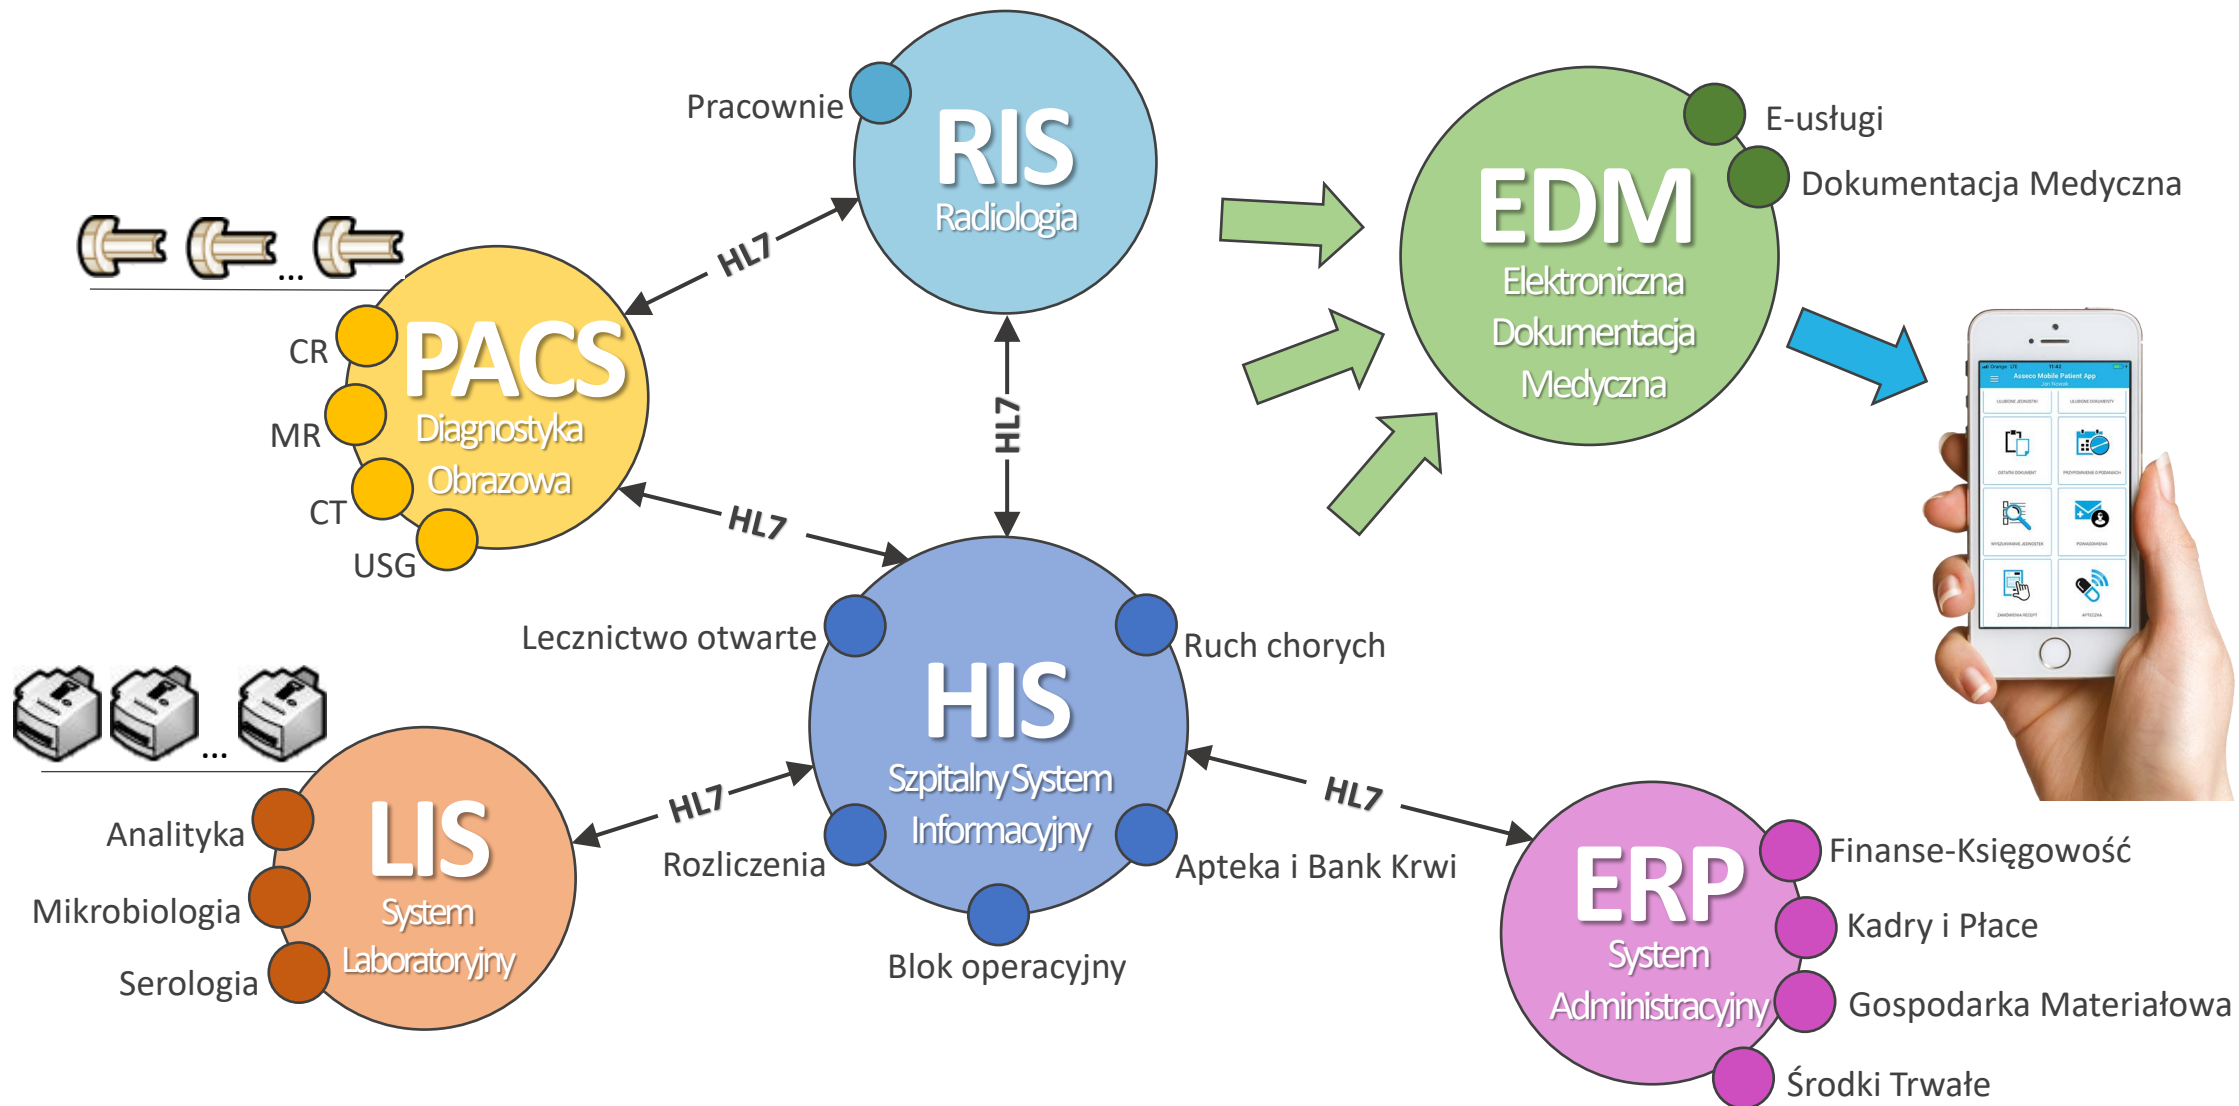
Pracownie
RIS
Radiologia
E-usługi
Dokumentacja Medyczna
EDM
Elektroniczna Dokumentacja Medyczna
HL7
PACS
Diagnostyka Obrazowa
CR
MR
CT
USG
HL7
HL7
Lecznictwo otwarte
HIS
Szpitalny System Informacyjny
Ruch chorych
Rozliczenia
Apteka i Bank Krwi
Blok operacyjny
HL7
HL7
LIS
System Laboratoryjny
Analityka
Mikrobiologia
Serologia
ERP
System Administracyjny
Finanse-Księgowość
Kadry i Płace
Gospodarka Materiałowa
Środki Trwałe
Asseco Mobile Patient App
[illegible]